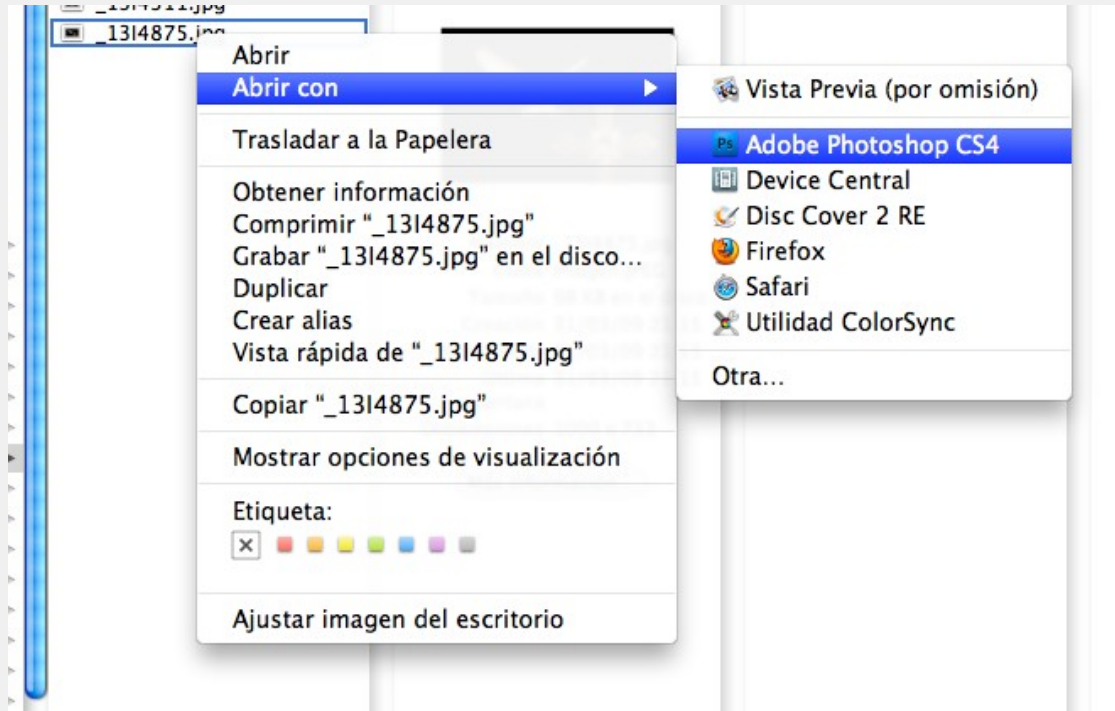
_13I4311.jpg
_13I4875.jpg

Abrir
Abrir con

Trasladar a la Papelera

Obtener información
Comprimir "_13I4875.jpg"
Grabar "_13I4875.jpg" en el disco...
Duplicar
Crear alias
Vista rápida de "_13I4875.jpg"

Copiar "_13I4875.jpg"

Mostrar opciones de visualización

Etiqueta:

Ajustar imagen del escritorio

Vista Previa (por omisión)

Adobe Photoshop CS4
Device Central
Disc Cover 2 RE
Firefox
Safari
Utilidad ColorSync

Otra...